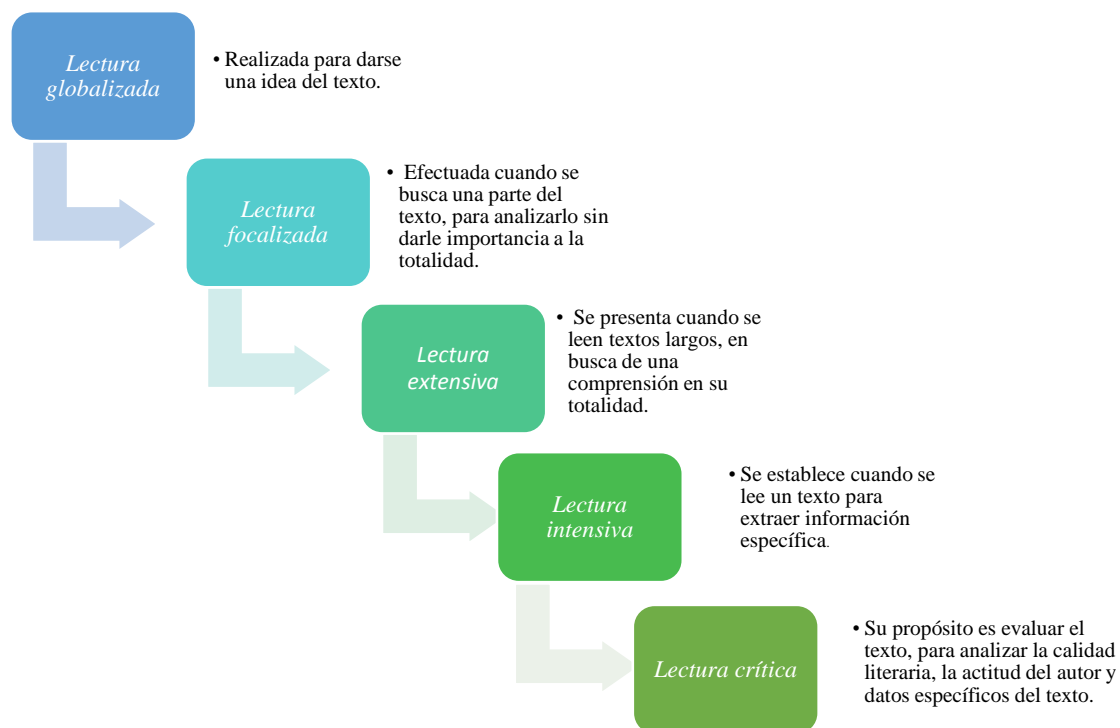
Lectura globalizada

• Realizada para darse una idea del texto.

Lectura focalizada

• Efectuada cuando se busca una parte del texto, para analizarlo sin darle importancia a la totalidad.

Lectura extensiva

• Se presenta cuando se leen textos largos, en busca de una comprensión en su totalidad.

Lectura intensiva

• Se establece cuando se lee un texto para extraer información específica.

Lectura crítica

• Su propósito es evaluar el texto, para analizar la calidad literaria, la actitud del autor y datos específicos del texto.